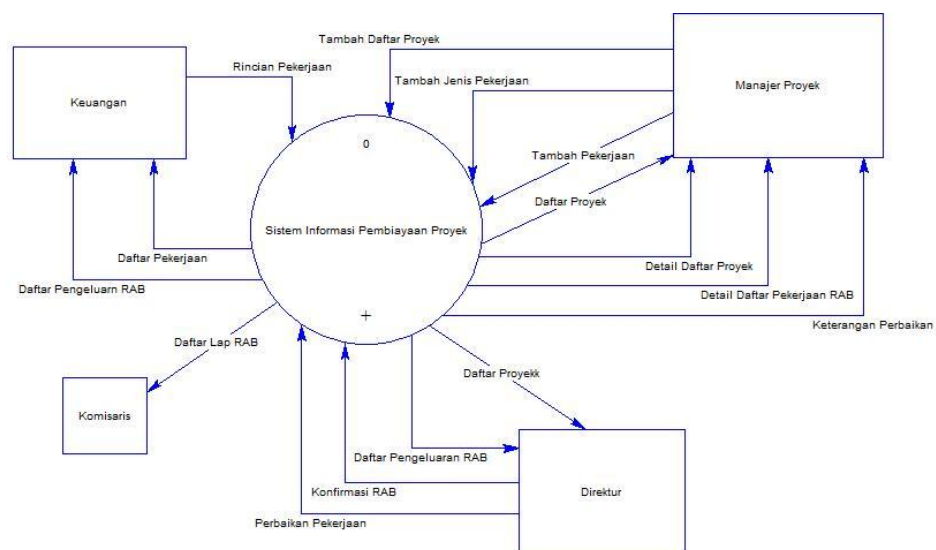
Tambah Daftar Proyek

Rincian Pekerjaan

Tambah Jenis Pekerjaan

Keuangan

Manajer Proyek

0

Tambah Pekerjaan

Daftar Proyek

Sistem Informasi Pembiayaan Proyek

Daftar Pekerjaan

Detail Daftar Proyek

Daftar Pengeluarn RAB

Detail Daftar Pekerjaan RAB

+

Keterangan Perbaikan

Daftar Lap RAB

Daftar Proyekk

Komisaris

Daftar Pengeluaran RAB

Konfirmasi RAB

Direktur

Perbaikan Pekerjaan